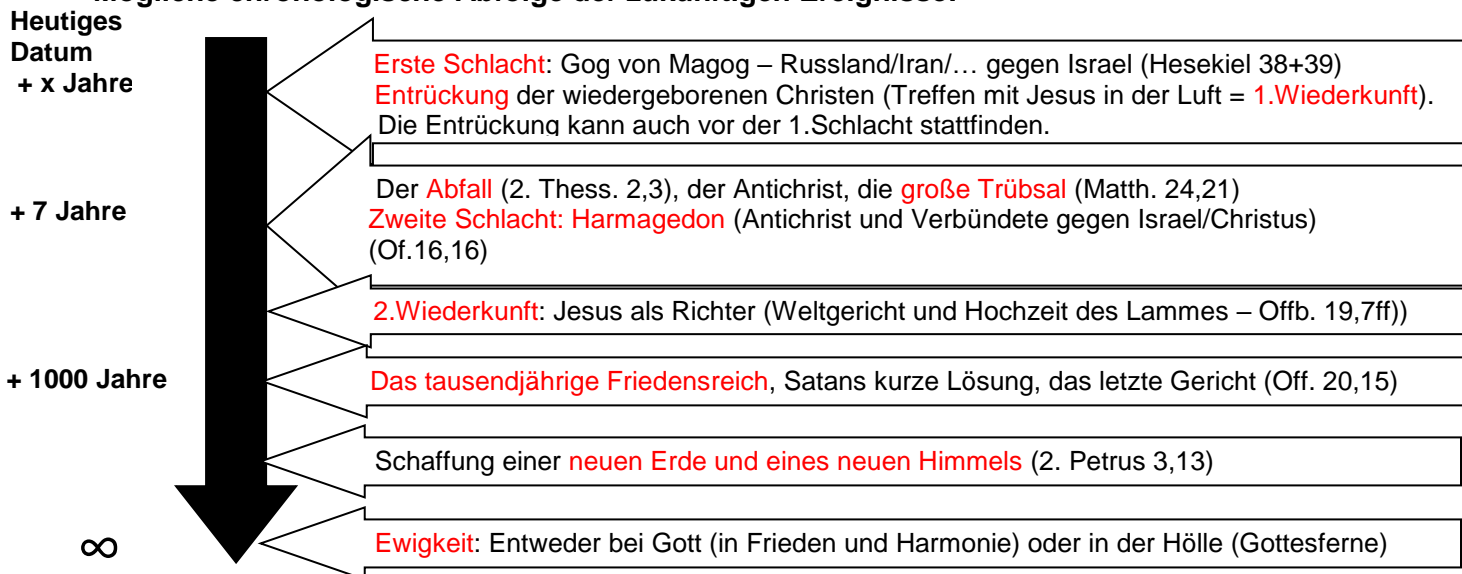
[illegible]

Heutiges Datum
+ x Jahre

Erste Schlacht: Gog von Magog – Russland/Iran/… gegen Israel (Hesekiel 38+39)
Entrückung der wiedergeborenen Christen (Treffen mit Jesus in der Luft = 1.Wiederkunft).
Die Entrückung kann auch vor der 1.Schlacht stattfinden.

+ 7 Jahre

Der Abfall (2. Thess. 2,3), der Antichrist, die große Trübsal (Matth. 24,21)
Zweite Schlacht: Harmagedon (Antichrist und Verbündete gegen Israel/Christus) (Of.16,16)

2.Wiederkunft: Jesus als Richter (Weltgericht und Hochzeit des Lammes – Offb. 19,7ff))

+ 1000 Jahre

Das tausendjährige Friedensreich, Satans kurze Lösung, das letzte Gericht (Off. 20,15)

Schaffung einer neuen Erde und eines neuen Himmels (2. Petrus 3,13)

∞

Ewigkeit: Entweder bei Gott (in Frieden und Harmonie) oder in der Hölle (Gottesferne)